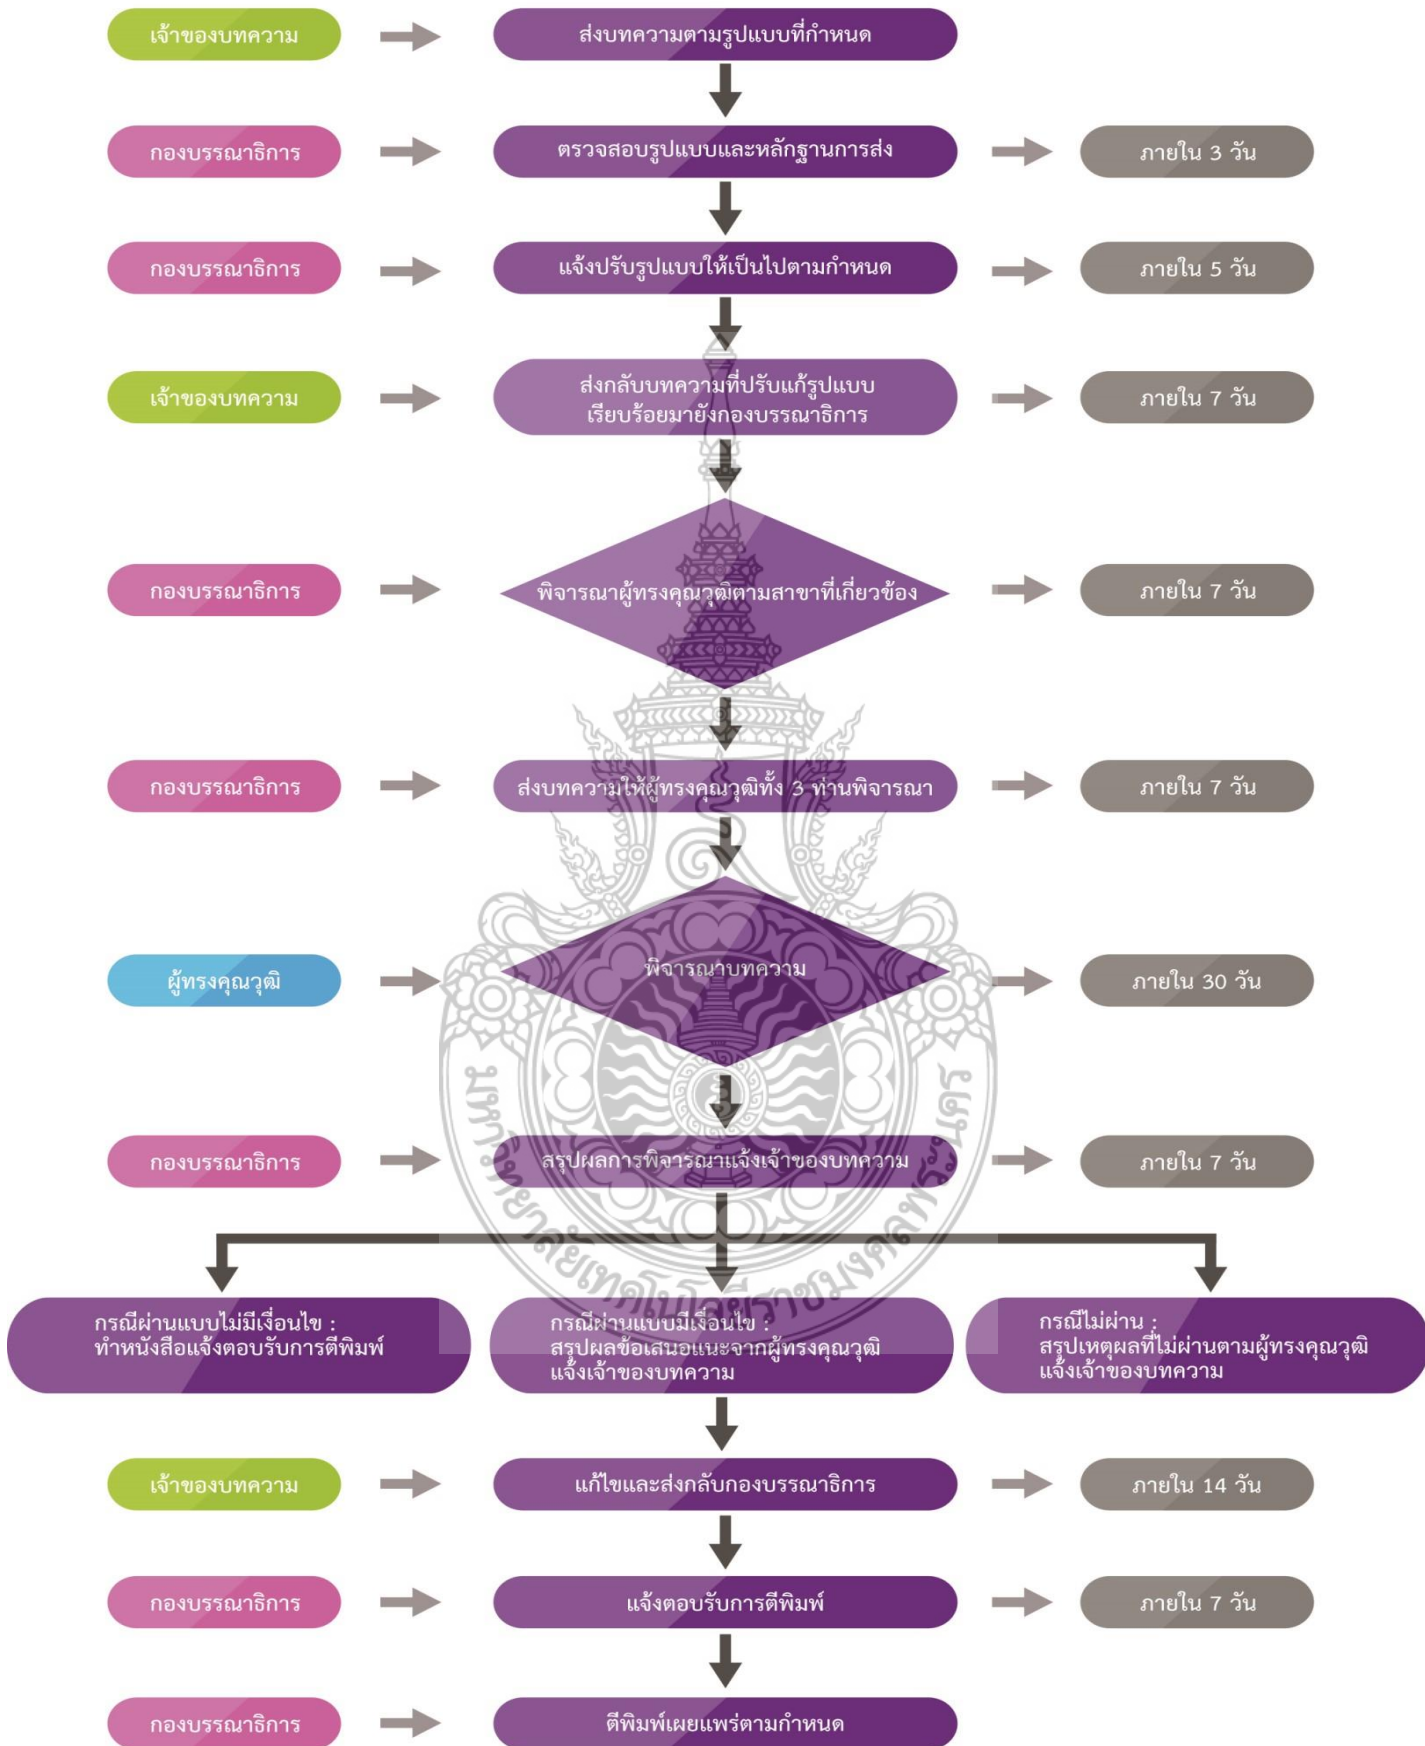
เจ้าของบทความ
ส่งบทความตามรูปแบบที่กำหนด

กองบรรณาธิการ
ตรวจสอบรูปแบบและหลักฐานการส่ง
ภายใน 3 วัน

กองบรรณาธิการ
แจ้งปรับรูปแบบให้เป็นไปตามกำหนด
ภายใน 5 วัน

เจ้าของบทความ
ส่งกลับบทความที่ปรับแก้รูปแบบ เรียบร้อยมายังกองบรรณาธิการ
ภายใน 7 วัน

กองบรรณาธิการ
พิจารณาผู้ทรงคุณวุฒิตามสาขาที่เกี่ยวข้อง
ภายใน 7 วัน

กองบรรณาธิการ
ส่งบทความให้ผู้ทรงคุณวุฒิทั้ง 3 ท่านพิจารณา
ภายใน 7 วัน

ผู้ทรงคุณวุฒิ
พิจารณาบทความ
ภายใน 30 วัน

กองบรรณาธิการ
สรุปผลการพิจารณาแจ้งเจ้าของบทความ
ภายใน 7 วัน

กรณีผ่านแบบไม่มีเงื่อนไข : ทำหนังสือแจ้งตอบรับการตีพิมพ์

กรณีผ่านแบบมีเงื่อนไข : สรุปผลข้อเสนอแนะจากผู้ทรงคุณวุฒิ แจ้งเจ้าของบทความ

กรณีไม่ผ่าน : สรุปเหตุผลที่ไม่ผ่านตามผู้ทรงคุณวุฒิ แจ้งเจ้าของบทความ

เจ้าของบทความ
แก้ไขและส่งกลับกองบรรณาธิการ
ภายใน 14 วัน

กองบรรณาธิการ
แจ้งตอบรับการตีพิมพ์
ภายใน 7 วัน

กองบรรณาธิการ
ตีพิมพ์เผยแพร่ตามกำหนด

มหาวิทยาลัยเทคโนโลยีราชมงคลพระนคร